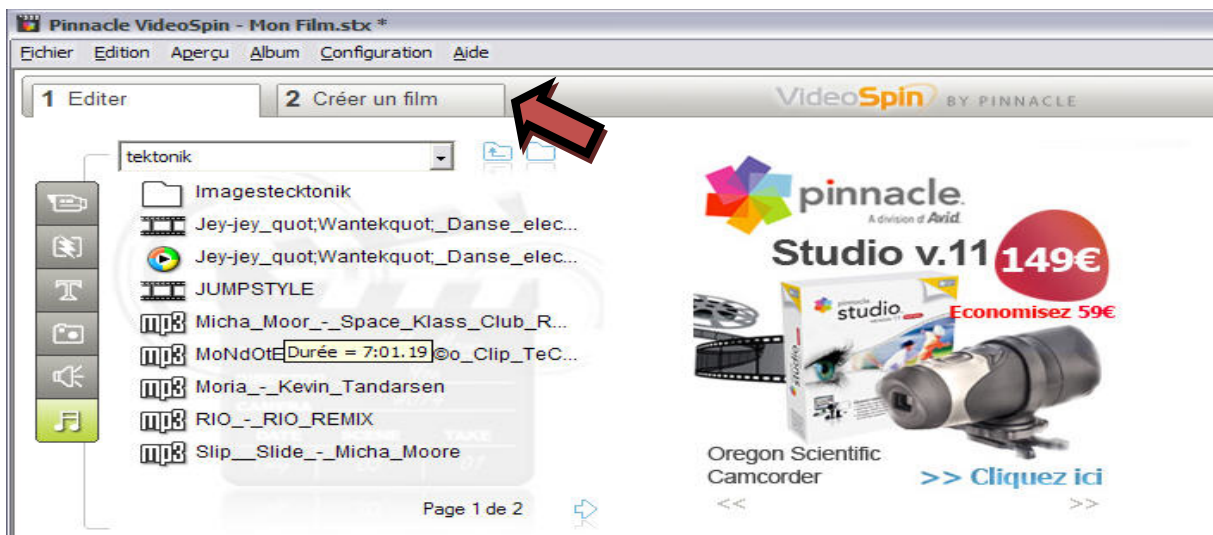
Pinnacle VideoSpin - Mon Film.stx *

Fichier Edition Aperçu Album Configuration Aide

1 Editer
2 Créer un film
VideoSpin BY PINNACLE

tektonik

Imagestecktonik
Jey-jey_quot;Wantekquot;_Danse_elec...
Jey-jey_quot;Wantekquot;_Danse_elec...
JUMPSTYLE
Micha_Moor_-_Space_Klass_Club_R...
MoNdOtE Durée = 7:01.19 ©o_Clip_TeC...
Moria_-_Kevin_Tandarsen
RIO_-_RIO_REMIX
Slip__Slide_-_Micha_Moore

Page 1 de 2

pinnacle
A division of Avid
Studio v.11
149€
Economisez 59€
pinnacle studio
Oregon Scientific Camcorder
>> Cliquez ici
<<
>>